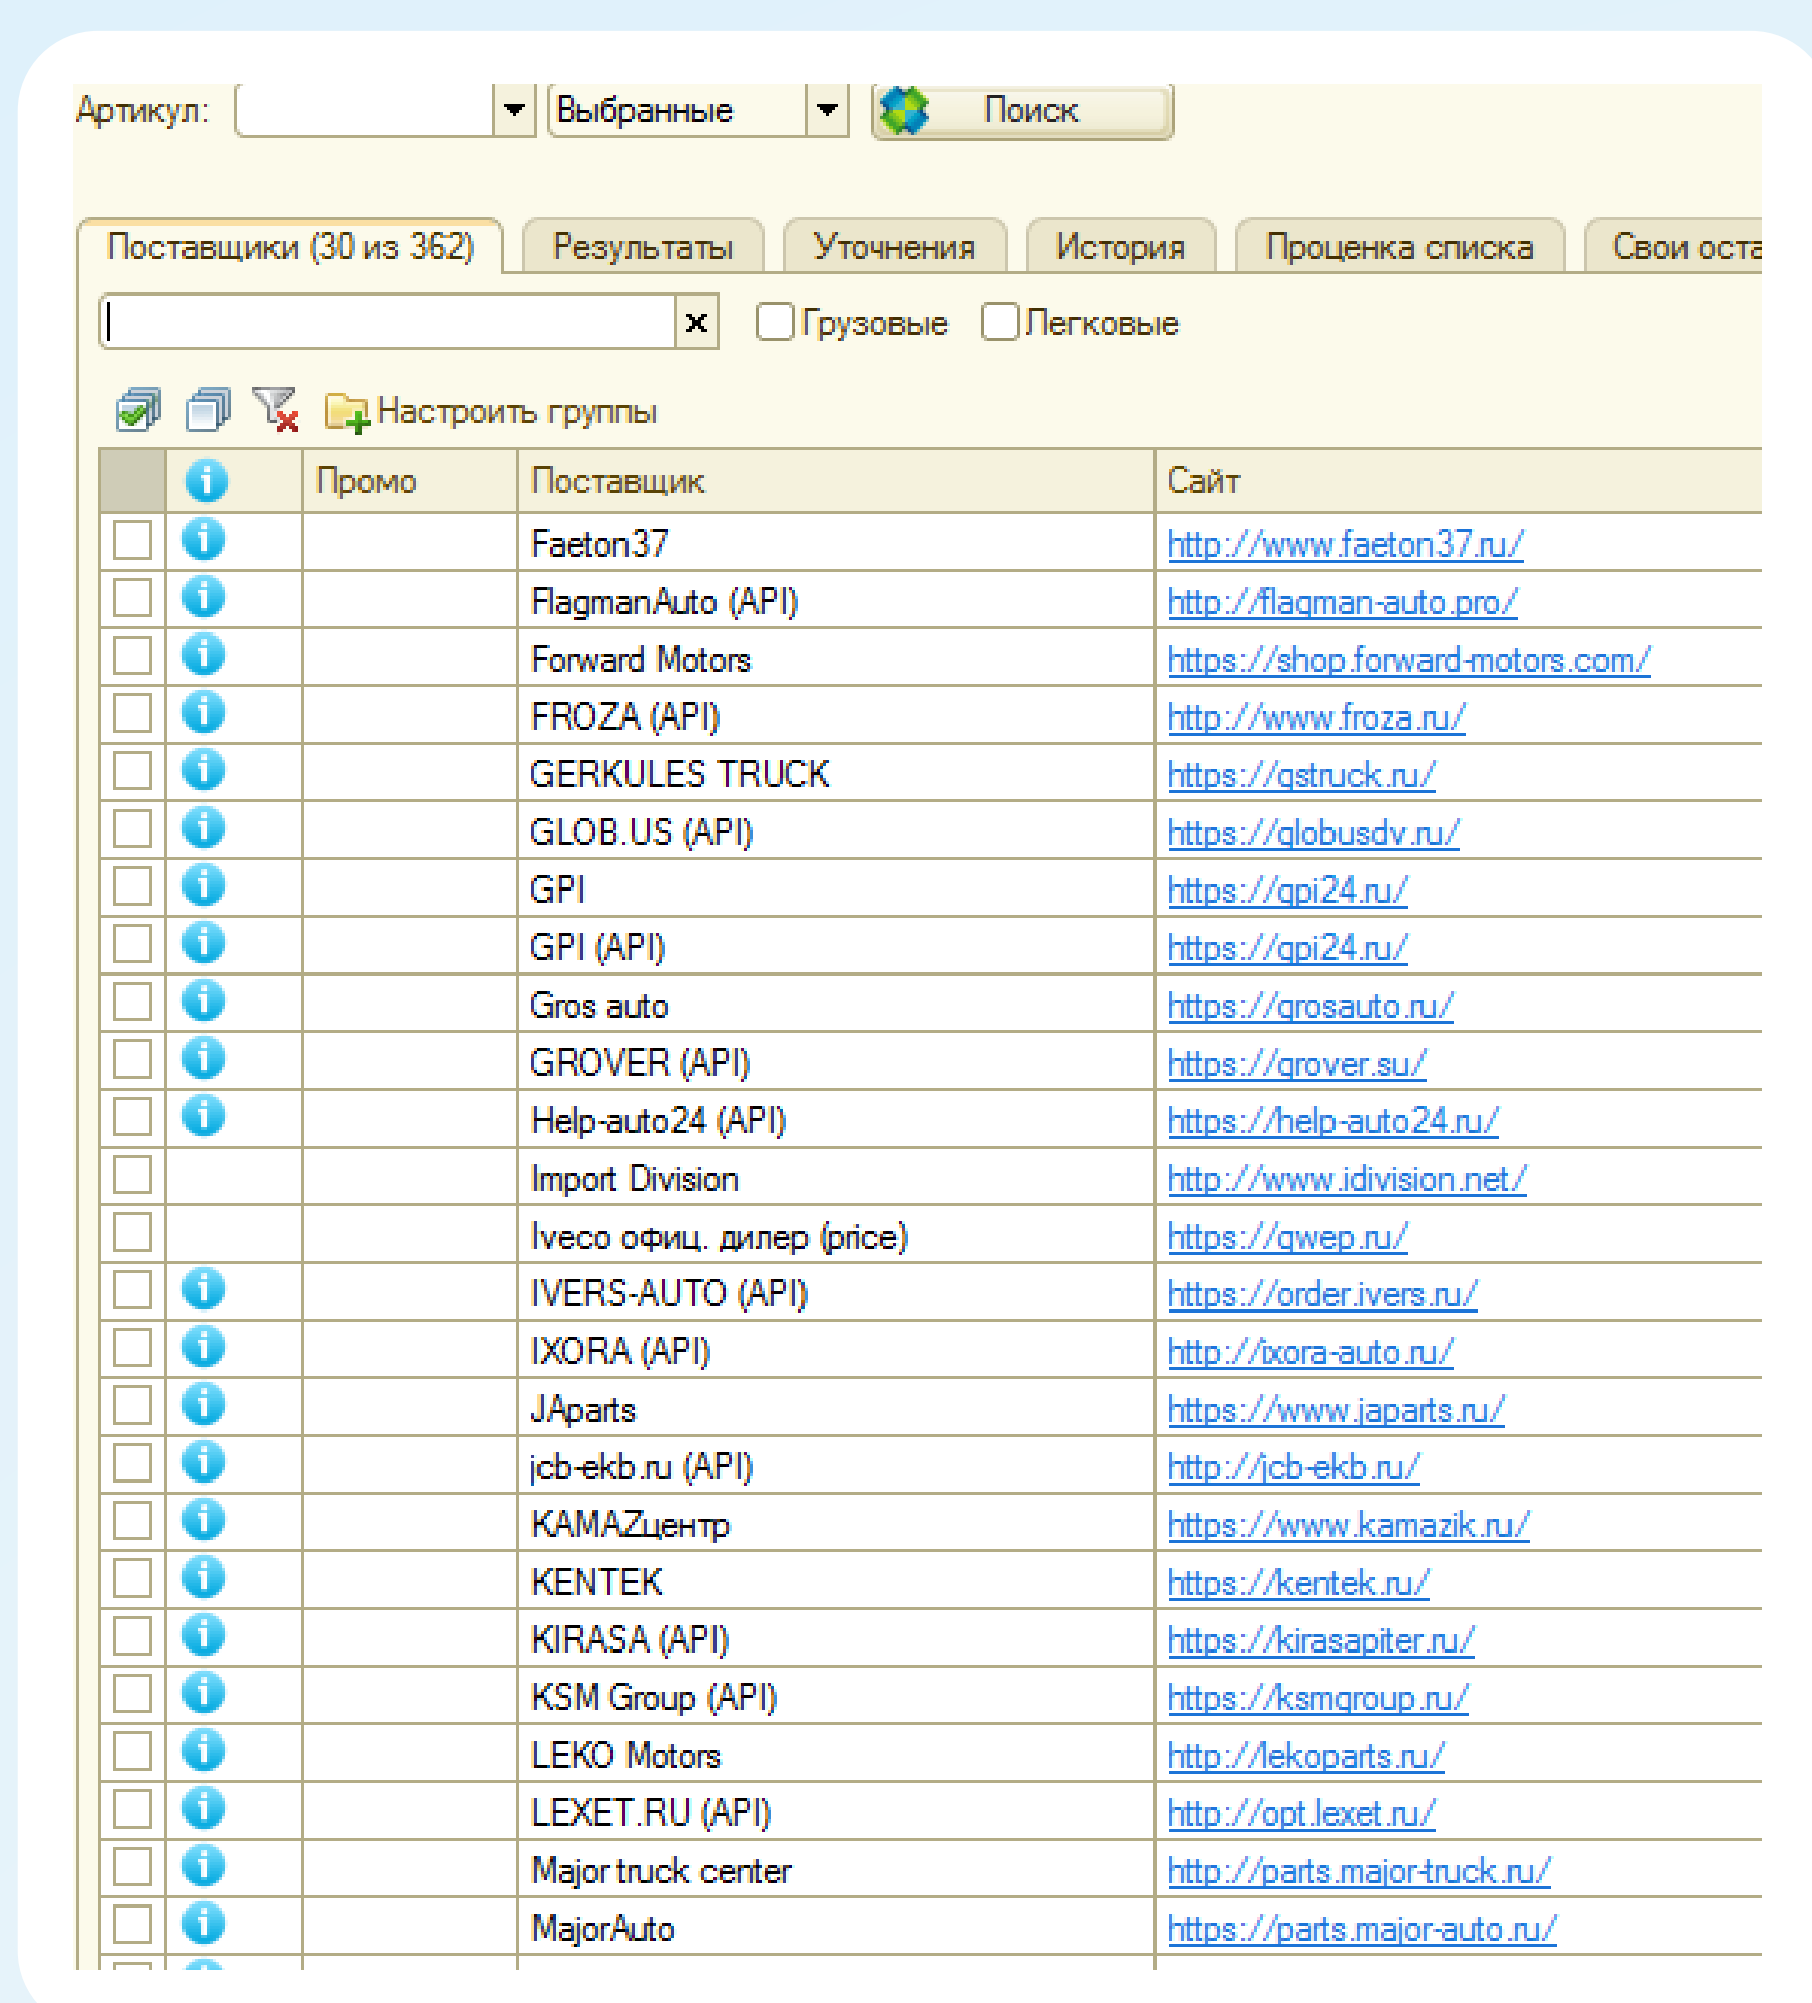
Артикул: Выбранные Поиск

Поставщики (30 из 362) | Результаты | Уточнения | История | Проценка списка | Свои оста

Грузовые Легковые

Настроить группы

| | | Промо | Поставщик | Сайт |
|---|---|---|---|---|
| | | | Faeton37 | http://www.faeton37.ru/ |
| | | | FlagmanAuto (API) | http://flagman-auto.pro/ |
| | | | Forward Motors | https://shop.forward-motors.com/ |
| | | | FROZA (API) | http://www.froza.ru/ |
| | | | GERKULES TRUCK | https://gstruck.ru/ |
| | | | GLOB.US (API) | https://globusdv.ru/ |
| | | | GPI | https://gpi24.ru/ |
| | | | GPI (API) | https://gpi24.ru/ |
| | | | Gros auto | https://grosauto.ru/ |
| | | | GROVER (API) | https://grover.su/ |
| | | | Help-auto24 (API) | https://help-auto24.ru/ |
| | | | Import Division | http://www.idivision.net/ |
| | | | Iveco офиц. дилер (price) | https://gwep.ru/ |
| | | | IVERS-AUTO (API) | https://order.ivers.ru/ |
| | | | IXORA (API) | http://ixora-auto.ru/ |
| | | | JAparts | https://www.japarts.ru/ |
| | | | jcb-ekb.ru (API) | http://jcb-ekb.ru/ |
| | | | KAMAZцентр | https://www.kamazik.ru/ |
| | | | KENTEK | https://kentek.ru/ |
| | | | KIRASA (API) | https://kirasapiter.ru/ |
| | | | KSM Group (API) | https://ksmgroup.ru/ |
| | | | LEKO Motors | http://lekoparts.ru/ |
| | | | LEXET.RU (API) | http://opt.lexet.ru/ |
| | | | Major truck center | http://parts.major-truck.ru/ |
| | | | MajorAuto | https://parts.major-auto.ru/ |